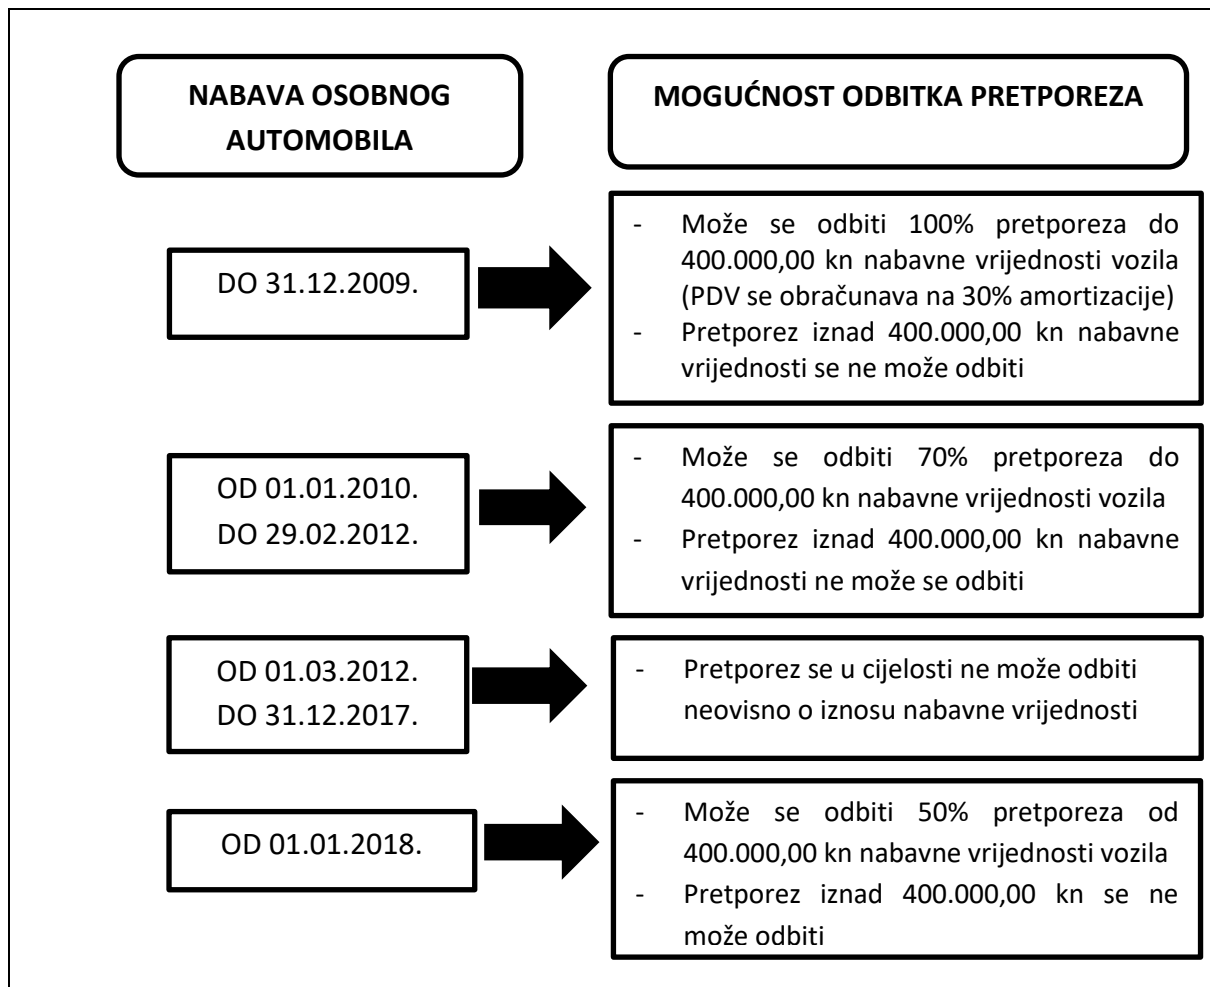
NABAVA OSOBNOG AUTOMOBILA

MOGUĆNOST ODBITKA PRETPOREZA

DO 31.12.2009.

- Može se odbiti 100% pretporeza do 400.000,00 kn nabavne vrijednosti vozila (PDV se obračunava na 30% amortizacije)
- Pretporez iznad 400.000,00 kn nabavne vrijednosti se ne može odbiti

OD 01.01.2010. DO 29.02.2012.

- Može se odbiti 70% pretporeza do 400.000,00 kn nabavne vrijednosti vozila
- Pretporez iznad 400.000,00 kn nabavne vrijednosti ne može se odbiti

OD 01.03.2012. DO 31.12.2017.

- Pretporez se u cijelosti ne može odbiti neovisno o iznosu nabavne vrijednosti

OD 01.01.2018.

- Može se odbiti 50% pretporeza od 400.000,00 kn nabavne vrijednosti vozila
- Pretporez iznad 400.000,00 kn se ne može odbiti